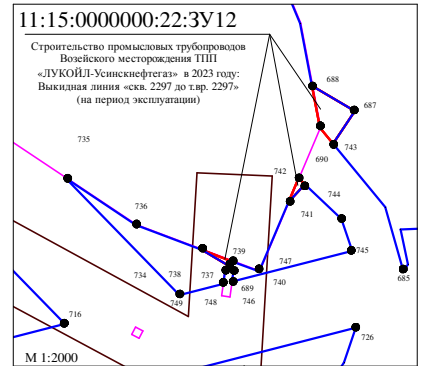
11:15:0000000:22:ЗУ12

Строительство промысловых трубопроводов Возейского месторождения ТПП «ЛУКОЙЛ-Усинскнефтегаз» в 2023 году: Выкидная линия «скв. 2297 до т.вр. 2297» (на период эксплуатации)

688
687
743
690
735
742
744
741
736
739
745
747
734
738
737
740
685
749
689
748
746
716
726
М 1:2000